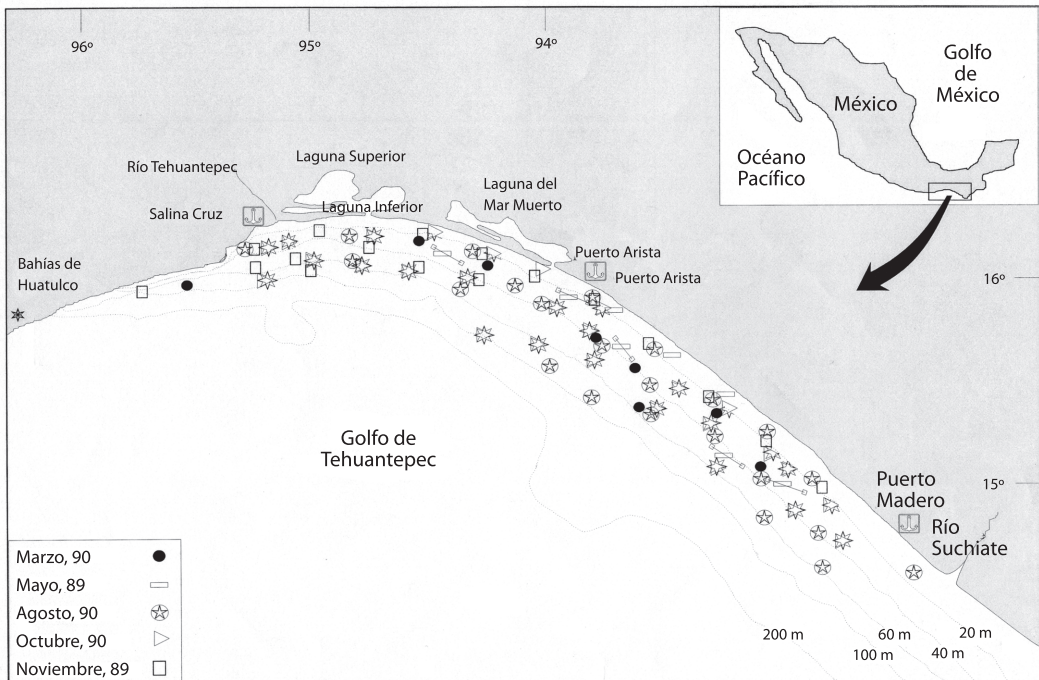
96º
95º
94º
Golfo de México
México
Océano Pacífico
Río Tehuantepec
Laguna Superior
Salina Cruz
Laguna Inferior
Laguna del Mar Muerto
Bahías de Huatulco
Puerto Arista
Puerto Arista
16º
Golfo de Tehuantepec
15º
Puerto Madero
Río Suchiate
Marzo, 90
Mayo, 89
Agosto, 90
Octubre, 90
Noviembre, 89
200 m
60 m
20 m
100 m
40 m